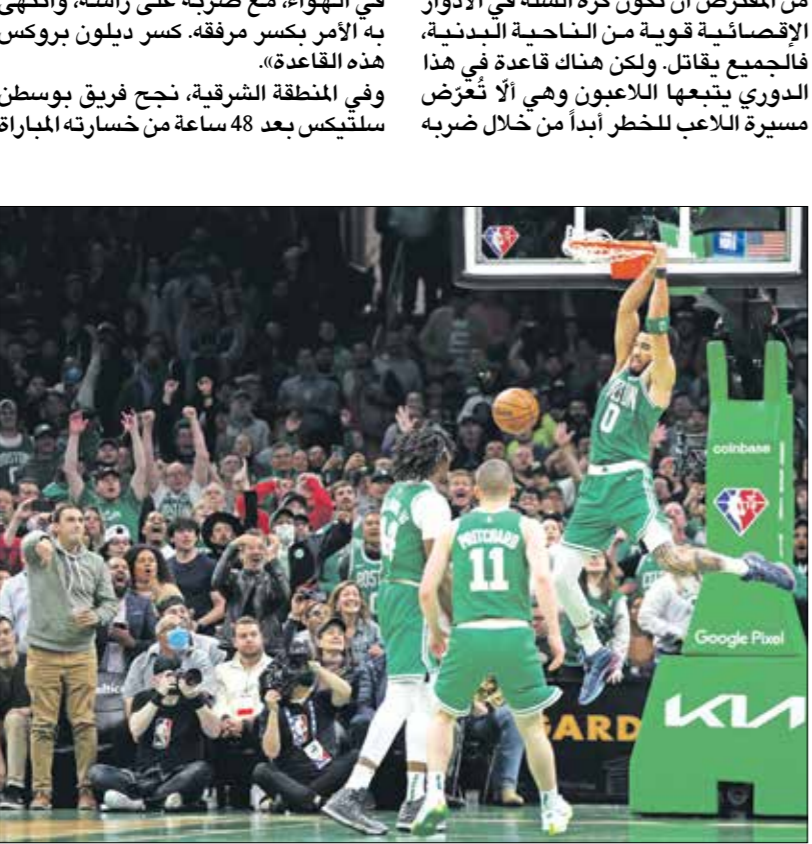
من المفترض أن تكون كرة السلة في الأدوار الإقصائية قوية من الناحية البدنية، فالجميع يقاتل. ولكن هناك قاعدة في هذا الدوري يتبعها اللاعبون وهي ألّا تُعرّض مسيرة اللاعب للخطر أبداً من خلال ضربه

في الهواء، مع ضربة على رأسه، والتهى به الأمر بكسر مرفقه. كسر ديلون بروكس هذه القاعدة».

وفي المنطقة الشرقية، نجح فريق بوسطن سلتيكس بعد 48 ساعة من خسارته المباراة

BOSTON
0
PRITCHARD
11
coinbase
Google Pixel
KIA
GARD